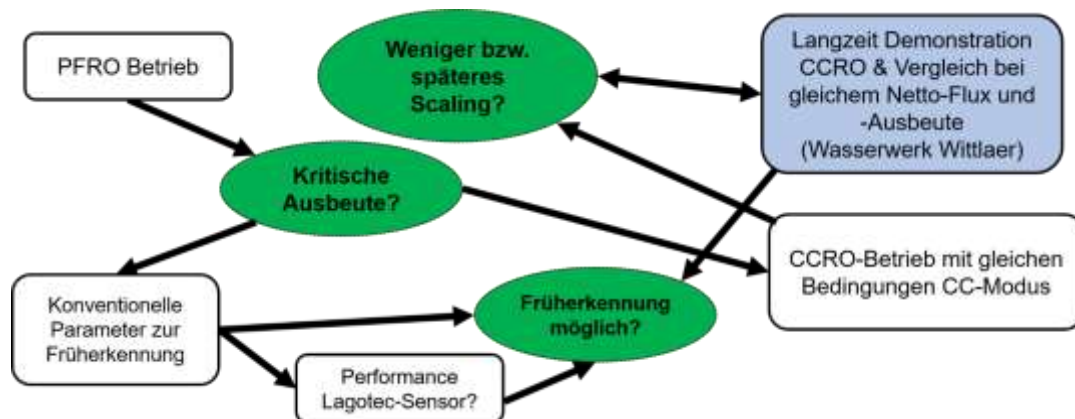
PFRO Betrieb

Weniger bzw. späteres Scaling?

Langzeit Demonstration CCRO & Vergleich bei gleichem Netto-Flux und -Ausbeute (Wasserwerk Wittlaer)

Kritische Ausbeute?

Konventionelle Parameter zur Früherkennung

Früherkennung möglich?

CCRO-Betrieb mit gleichen Bedingungen CC-Modus

Performance Lagotec-Sensor?